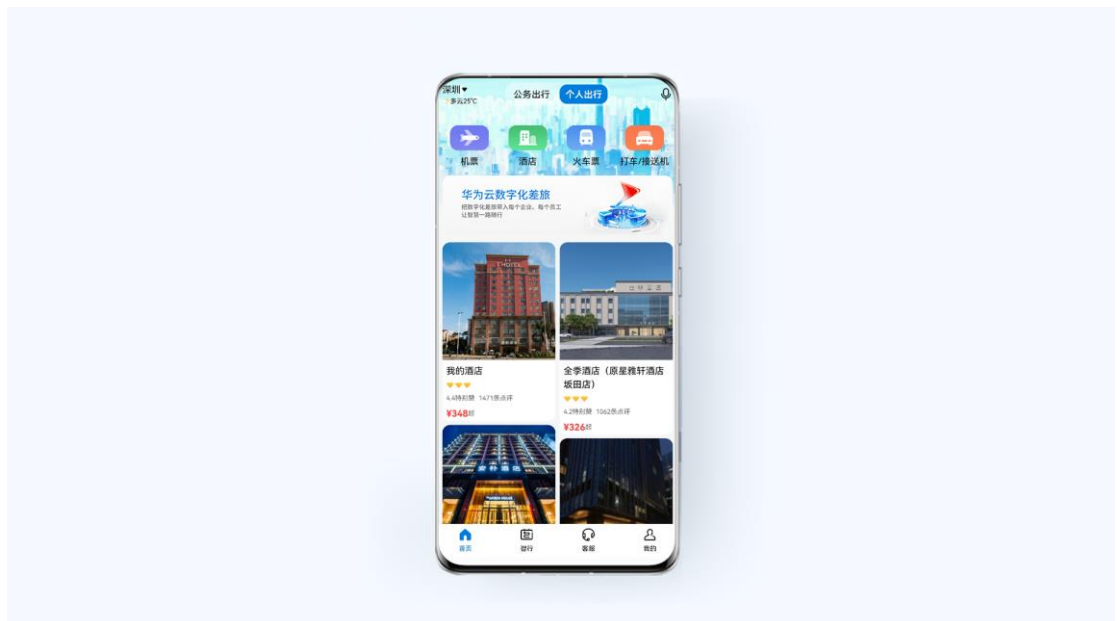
深圳▾
多云25°C
公务出行
个人出行

机票
酒店
火车票
打车/接送机

华为云数字化差旅
把数字化差旅带入每个企业，每个员工
让智慧一路随行

我的酒店
4.4特别赞 1471条点评
¥348起

全季酒店（原星雅轩酒店坂田店）
4.2特别赞 1062条点评
¥326起

首页
行程
客服
我的